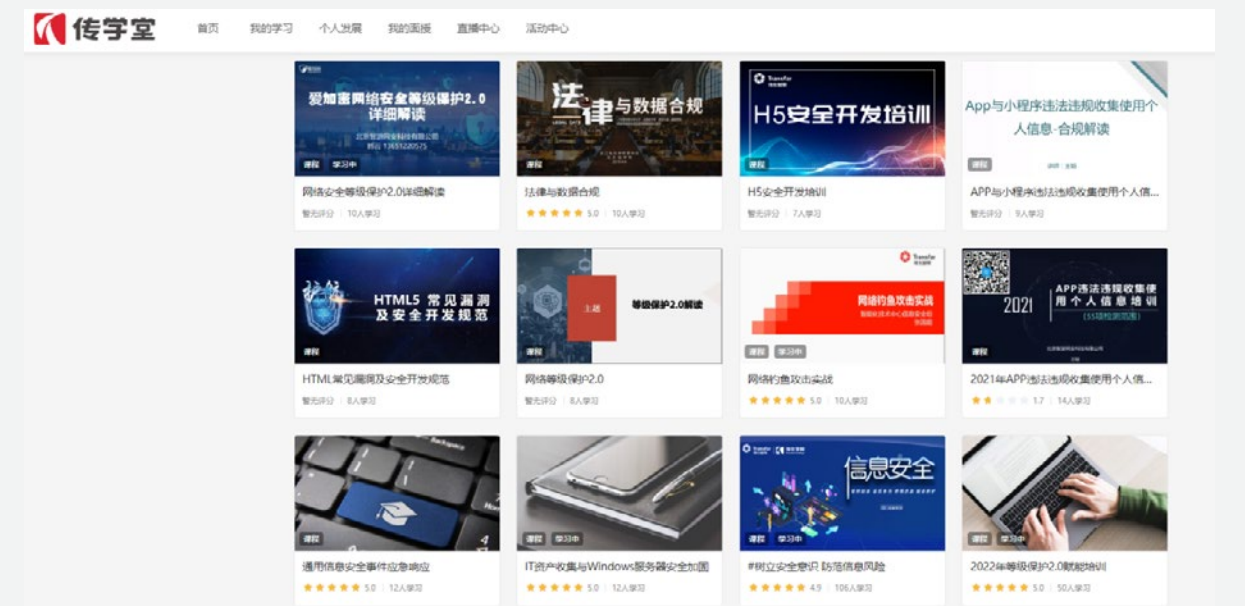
传学堂 首页 我的学习 个人发展 我的面授 直播中心 活动中心

爱加密网络安全等级保护2.0 详细解读
北京智游网安科技有限公司
课程 学习中
网络安全等级保护2.0详细解读
暂无评分 | 10人学习

法律与数据合规
课程
法律与数据合规
5.0 | 10人学习

H5安全开发培训
课程
H5安全开发培训
暂无评分 | 7人学习

App与小程序违法违规收集使用个人信息-合规解读
课程
APP与小程序违法违规收集使用个人信...
暂无评分 | 9人学习

HTML5 常见漏洞及安全开发规范
课程
HTML常见漏洞及安全开发规范
暂无评分 | 8人学习

主题 等级保护2.0解读
课程
网络等级保护2.0
暂无评分 | 8人学习

网络钓鱼攻击实战
课程 学习中
网络钓鱼攻击实战
5.0 | 10人学习

2021 APP违法违规收集使用个人信息分析
课程
2021年APP违法违规收集使用个人信...
1.7 | 14人学习

课程
通用信息安全事件应急响应
5.0 | 12人学习

课程 学习中
IT资产收集与Windows服务器安全加固
5.0 | 12人学习

信息安全
课程 学习中
#树立安全意识 防范信息风险
4.9 | 106人学习

课程 学习中
2022年等级保护2.0赋能培训
5.0 | 50人学习